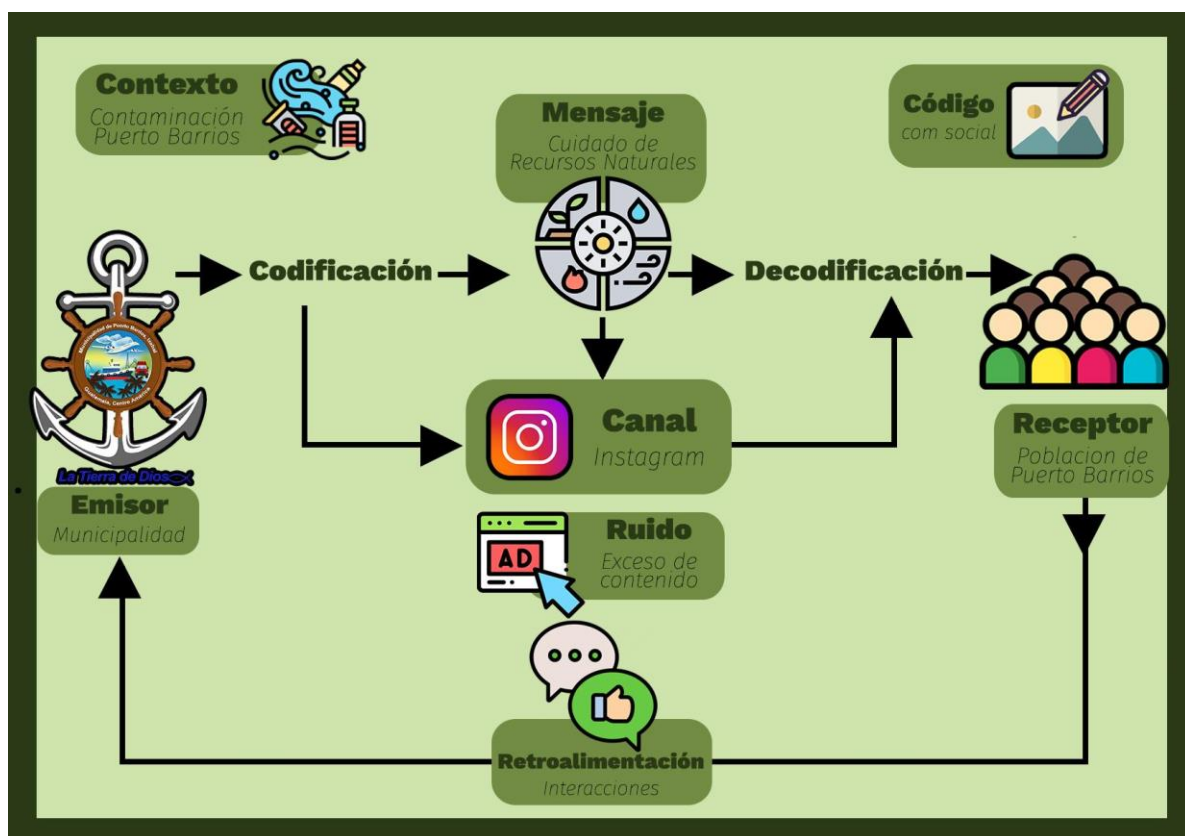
Contexto
Contaminación Puerto Barrios

Mensaje
Cuidado de Recursos Naturales

Código
com social

Codificación

Decodificación

Municipalidad de Puerto Barrios, Izabal
Guatemala, Centro América
La Tierra de Dios

Emisor
Municipalidad

Canal
Instagram

Receptor
Poblacion de Puerto Barrios

AD

Ruido
Exceso de contenido

Retroalimentación
Interacciones